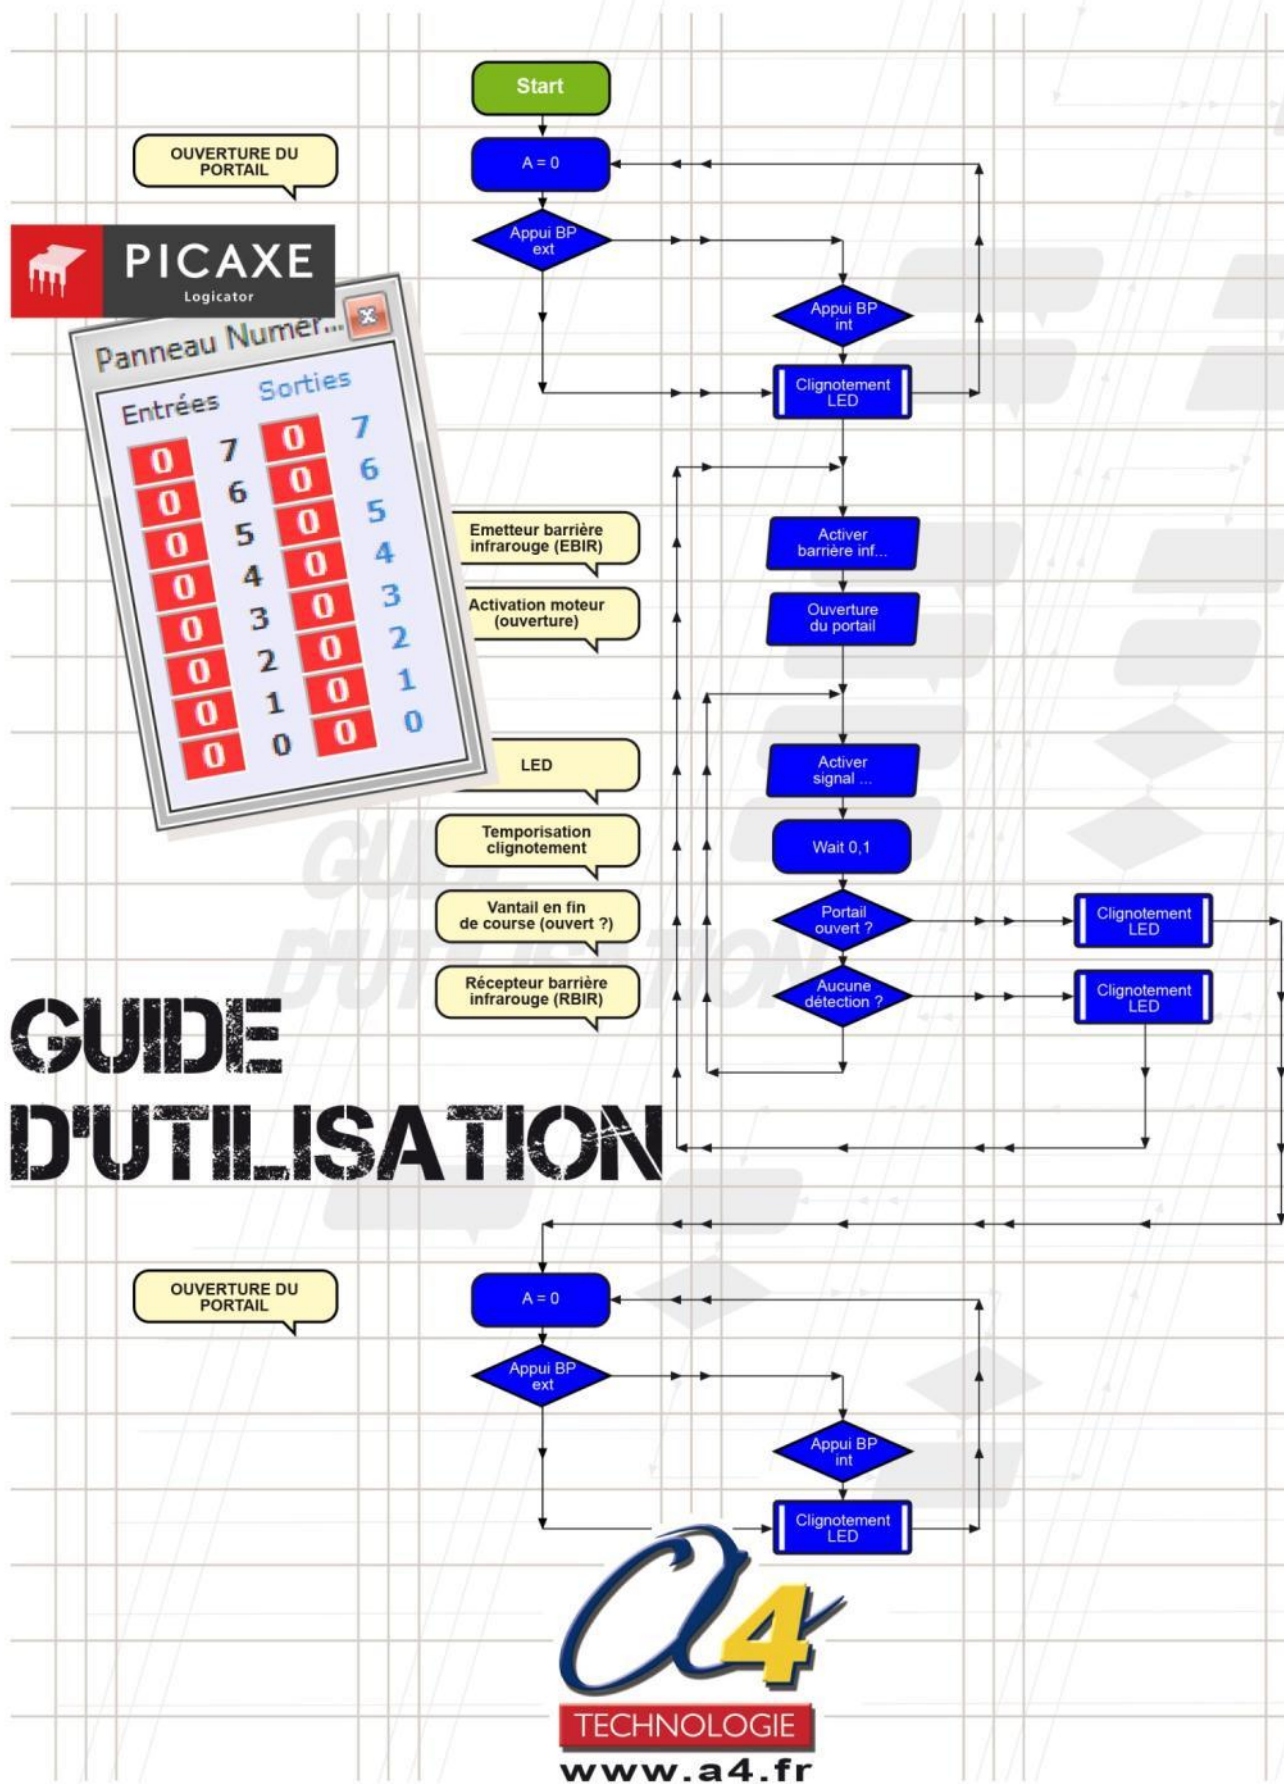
OUVERTURE DU PORTAIL

PICAXE
Logicator

Panneau Numer...

Entrées

Sorties

| Entrées | | Sorties | |
|---|---|---|---|
| 0 | 7 | 0 | 7 |
| 0 | 6 | 0 | 6 |
| 0 | 5 | 0 | 5 |
| 0 | 4 | 0 | 4 |
| 0 | 3 | 0 | 3 |
| 0 | 2 | 0 | 2 |
| 0 | 1 | 0 | 1 |
| 0 | 0 | 0 | 0 |

Start

A = 0

Appui BP ext

Appui BP int

Clignotement LED

Emetteur barrière infrarouge (EBIR)

Activer barrière inf...

Activation moteur (ouverture)

Ouverture du portail

LED

Activer signal ...

Temporisation clignotement

Wait 0,1

Vantail en fin de course (ouvert ?)

Portail ouvert ?

Clignotement LED

Récepteur barrière infrarouge (RBIR)

Aucune détection ?

Clignotement LED

GUIDE D'UTILISATION

OUVERTURE DU PORTAIL

A = 0

Appui BP ext

Appui BP int

Clignotement LED

A4

TECHNOLOGIE

www.a4.fr